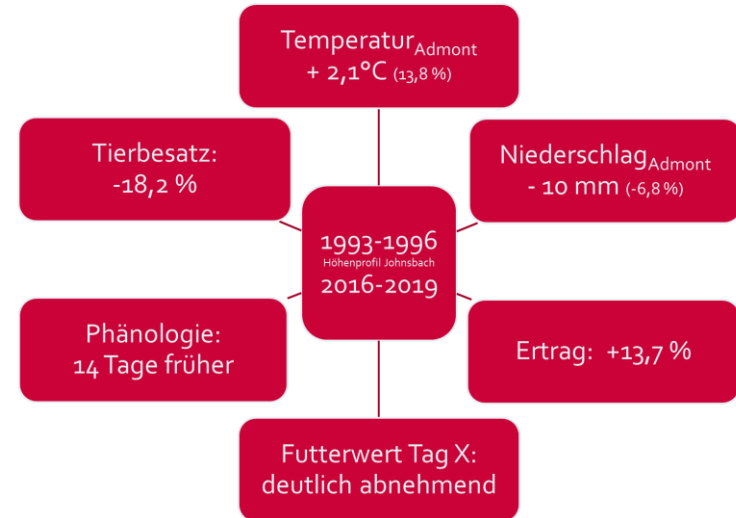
Temperatur$_{Admont}$
+ 2,1°C (13,8 %)

Tierbesatz:
-18,2 %

Niederschlag$_{Admont}$
- 10 mm (-6,8 %)

1993-1996
Höhenprofil Johnsbach
2016-2019

Phänologie:
14 Tage früher

Ertrag: +13,7 %

Futterwert Tag X:
deutlich abnehmend